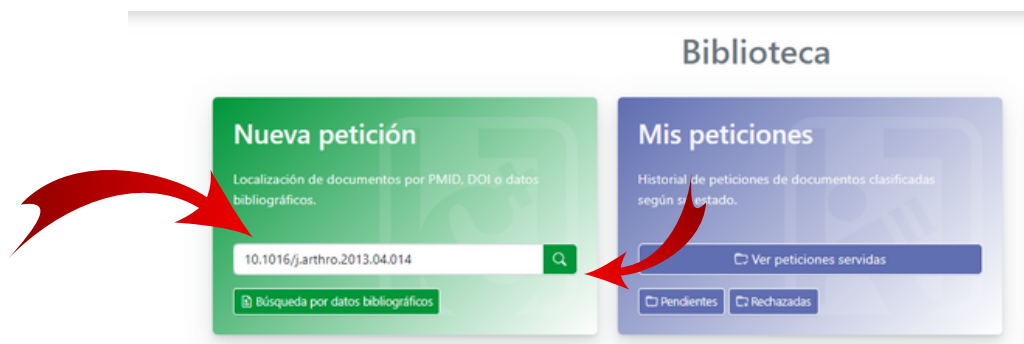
Biblioteca

Nueva petición

Localización de documentos por PMID, DOI o datos bibliográficos.

10.1016/j.arthro.2013.04.014

Búsqueda por datos bibliográficos

Mis peticiones

Historial de peticiones de documentos clasificadas según su estado.

Ver peticiones servidas

Pendientes

Rechazadas